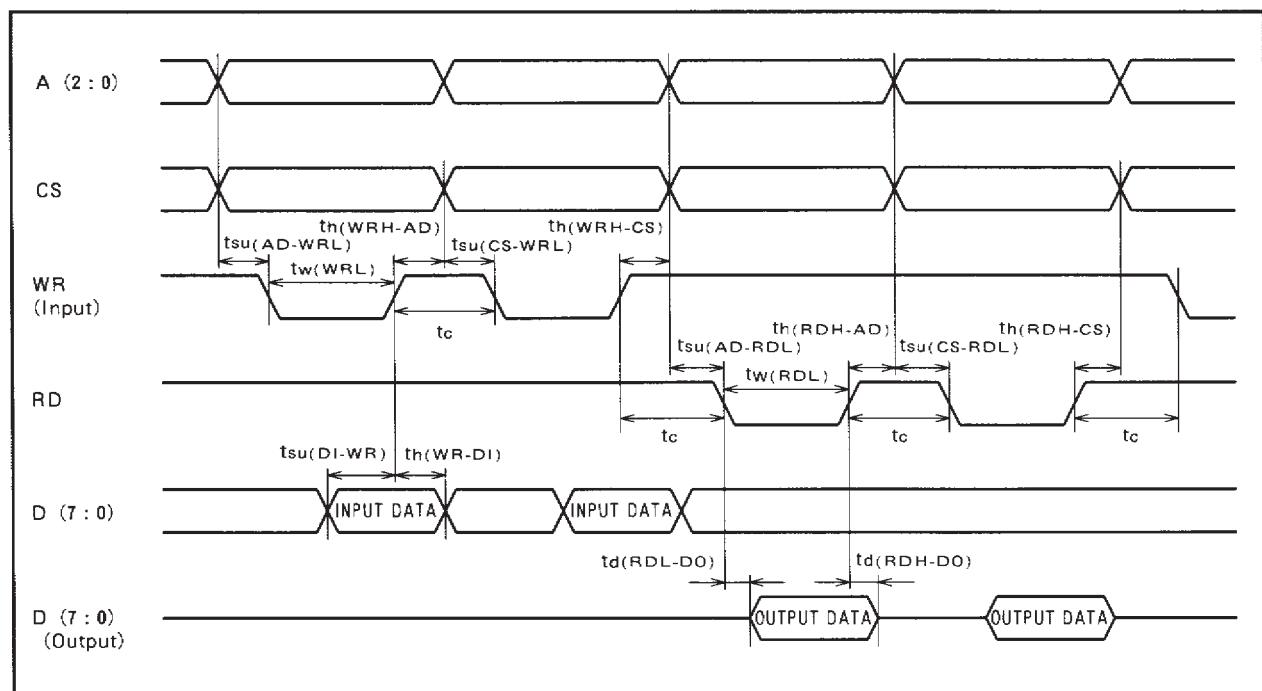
A (2 : 0)

CS

th(WRH-AD)
th(WRH-CS)
tsu(AD-WRL)
tsu(CS-WRL)

WR
(Input)

tw(WRL)

tc

th(RDH-AD)
th(RDH-CS)
tsu(AD-RDL)
tsu(CS-RDL)

RD

tw(RDL)

tc
tc
tc

tsu(DI-WR)
th(WR-DI)

D (7 : 0)

INPUT DATA
INPUT DATA

td(RDL-DO)
td(RDH-DO)

D (7 : 0)
(Output)

OUTPUT DATA
OUTPUT DATA